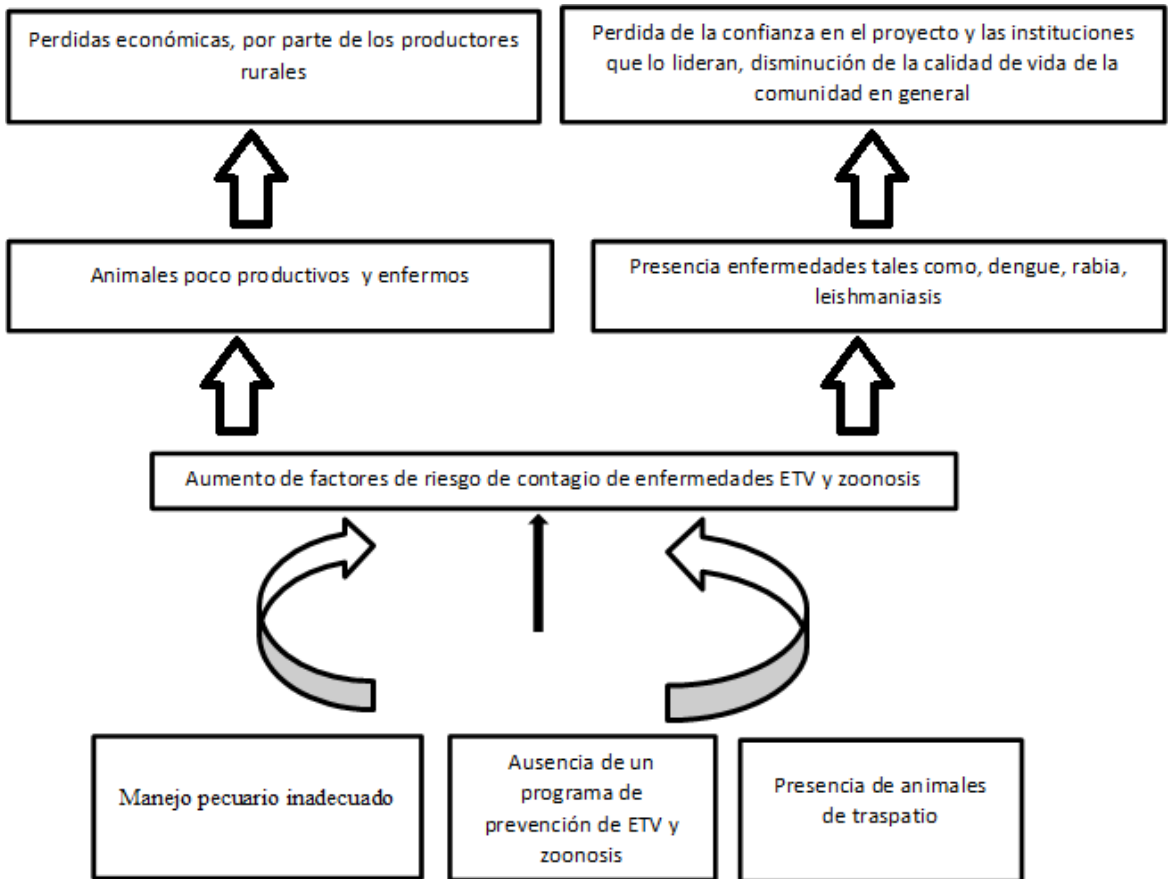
Perdidas económicas, por parte de los productores rurales

Perdida de la confianza en el proyecto y las instituciones que lo lideran, disminución de la calidad de vida de la comunidad en general

Animales poco productivos y enfermos

Presencia enfermedades tales como, dengue, rabia, leishmaniasis

Aumento de factores de riesgo de contagio de enfermedades ETV y zoonosis

Manejo pecuario inadecuado

Ausencia de un programa de prevención de ETV y zoonosis

Presencia de animales de traspatio